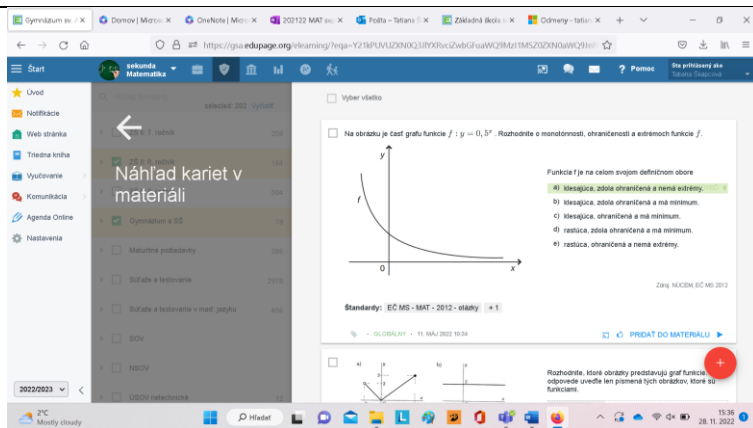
Gymnázium sv. | Domov | Micro | OneNote | Micro | 202122 MAT sec | Pošta – Tatiana | Základná škola | Odmeny - tatian

https://gsa.edupage.org/elearning/?eqa=Y21kPUVUZXN0Q3JlYXRvciZwbGFuaWQ9MzI1MSZ0ZXN0aWQ9In

Štart | sekunda Matematika | Pomoc | Ste prihlásený ako Tatiana Švajcová

Úvod
Notifikácie
Web stránka
Triedna kniha
Vyučovanie
Komunikácia
Agenda Online
Nastavenia

Náhľad kariet v materiáli

Maturitné požiadavky
Súťaže a testovanie
Súťaže a testovanie v maď. jazyku
SOV
NSOV
ŠVOV-technické

Vyber všetko

Na obrázku je časť grafu funkcie $f: y = 0,5^x$. Rozhodnite o monotónnosti, ohraničenosti a extrémoch funkcie $f$.

$y$
$f$
$0$
$x$

Funkcia f je na celom svojom definičnom obore

a) klesajúca, zdola ohraničená a nemá extrémy.
b) klesajúca, zdola ohraničená a má minimum.
c) klesajúca, ohraničená a má minimum.
d) rastúca, zdola ohraničená a má minimum.
e) rastúca, ohraničená a nemá extrémy.

Zdroj: NÚCEM, EČ MS 2012

Štandardy: EČ MS - MAT - 2012 - otázky + 1

GLOBÁLNY • 11. MÁJ 2022 10:34

PRIDAŤ DO MATERIÁLU

Rozhodnite, ktoré obrázky predstavujú graf funkcie. ... odpovede uveďte len písmená tých obrázkov, ktoré sú funkciami.

2022/2023

2°C Mostly cloudy
Hľadať
15:36 28. 11. 2022